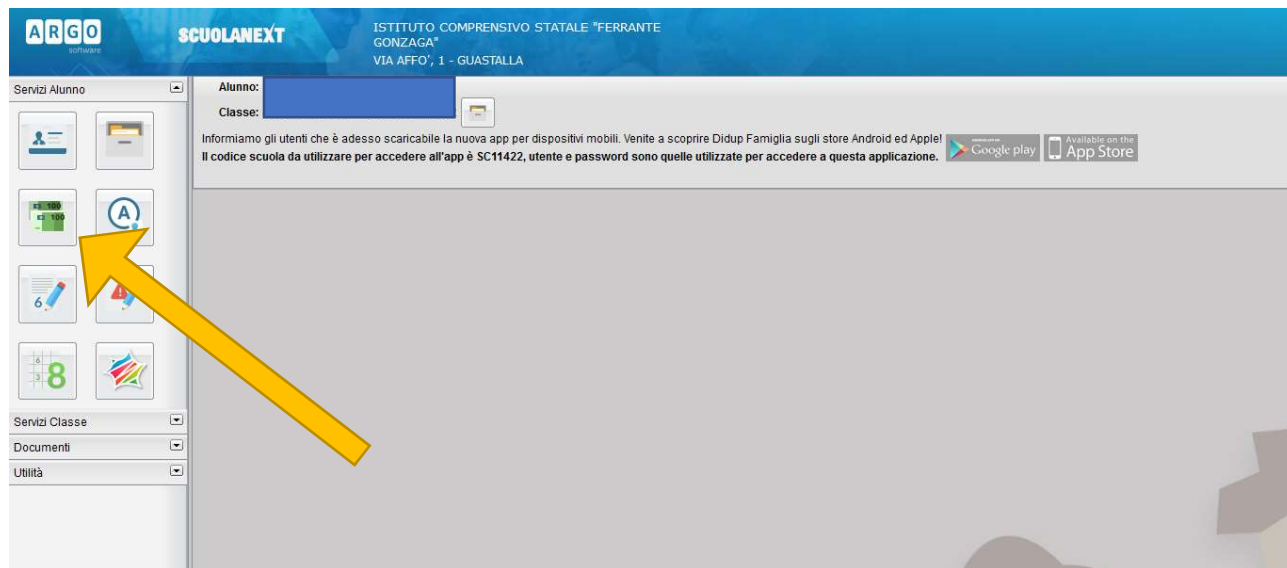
ARGO
software

SCUOLANEXT

ISTITUTO COMPRENSIVO STATALE "FERRANTE GONZAGA"
VIA AFFO', 1 - GUASTALLA

Servizi Alunno

Alunno:
Classe:

Informiamo gli utenti che è adesso scaricabile la nuova app per dispositivi mobili. Venite a scoprire Didup Famiglia sugli store Android ed Apple!
Il codice scuola da utilizzare per accedere all'app è SC11422, utente e password sono quelle utilizzate per accedere a questa applicazione.

Google play
Available on the App Store

100
100

A

6

8

Servizi Classe
Documenti
Utilità